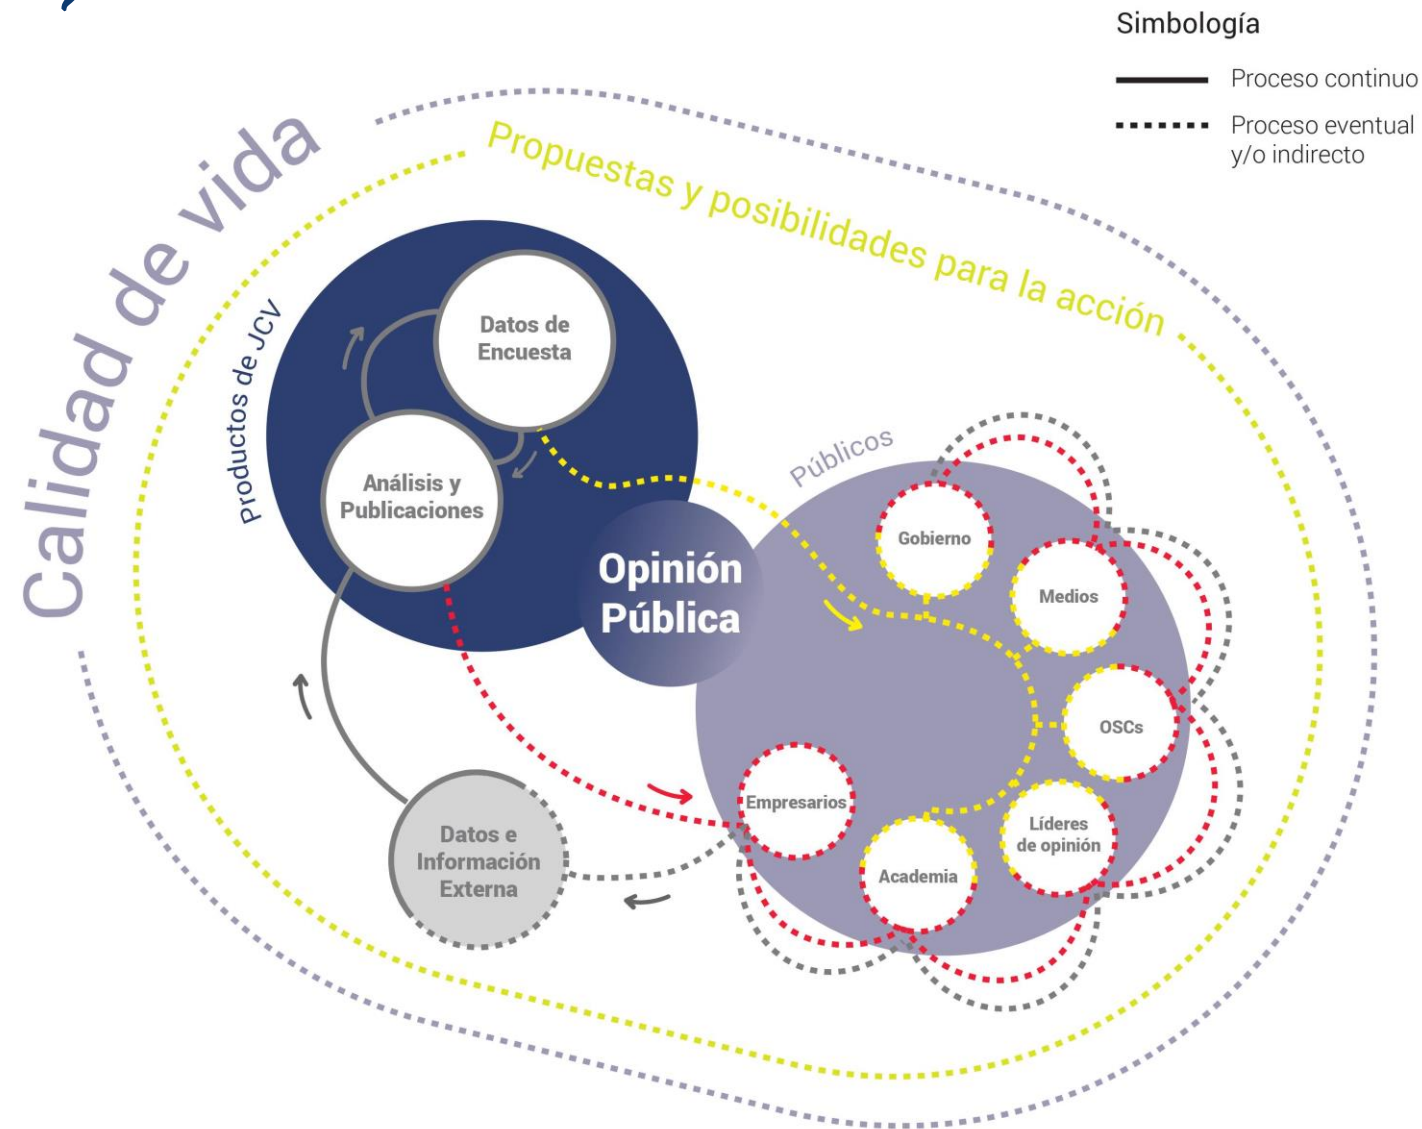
Simbología

Proceso continuo

Proceso eventual y/o indirecto

Calidad de vida

Propuestas y posibilidades para la acción

Productos de JCV

Datos de Encuesta

Análisis y Publicaciones

Opinión Pública

Públicos

Gobierno

Medios

OSCs

Líderes de opinión

Academia

Empresarios

Datos e Información Externa